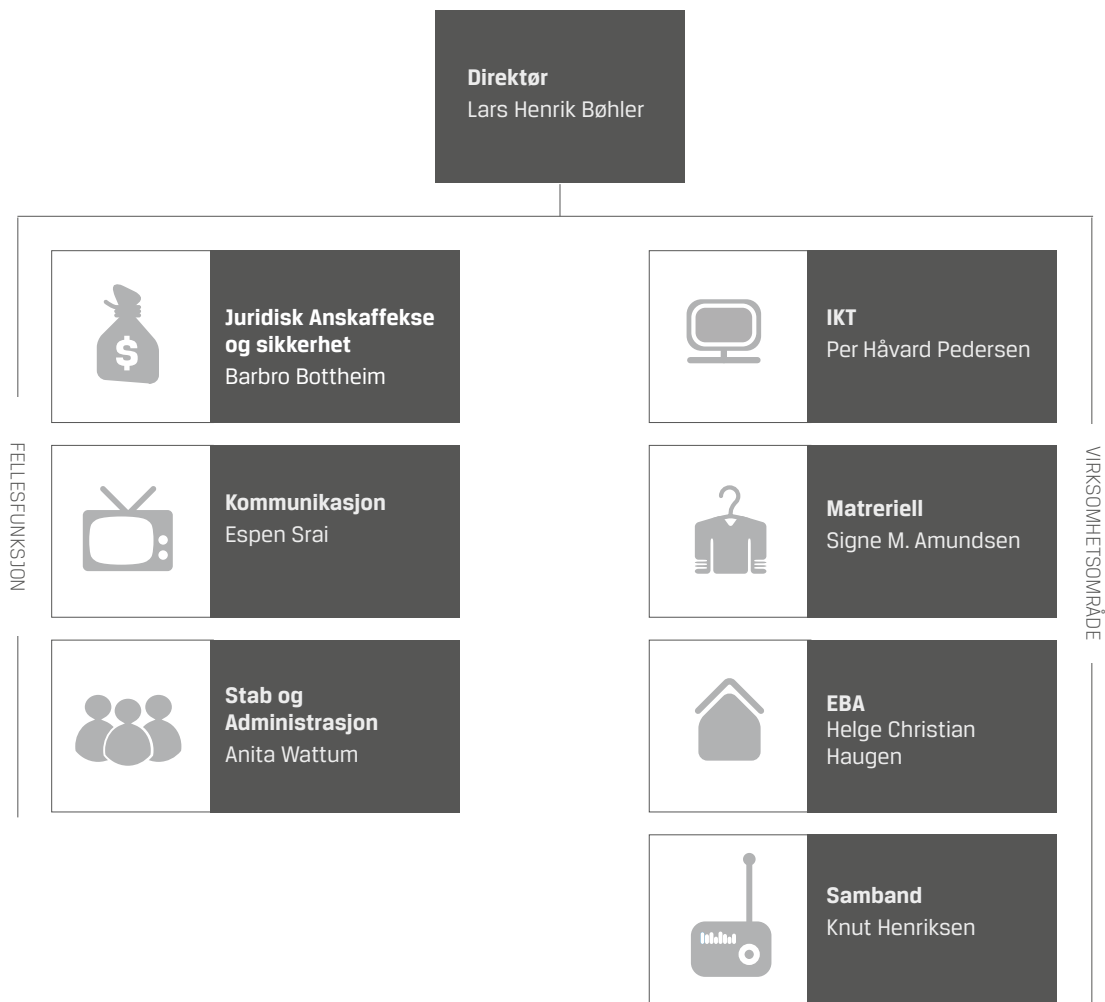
**Direktør**
Lars Henrik Bøhler

FELLESFUNKSJON

**Juridisk Anskaffekse og sikkerhet**
Barbro Bottheim

**Kommunikasjon**
Espen Srai

**Stab og Administrasjon**
Anita Wattum

VIRKSOMHETSOMRÅDE

**IKT**
Per Håvard Pedersen

**Matreriell**
Signe M. Amundsen

**EBA**
Helge Christian Haugen

**Samband**
Knut Henriksen